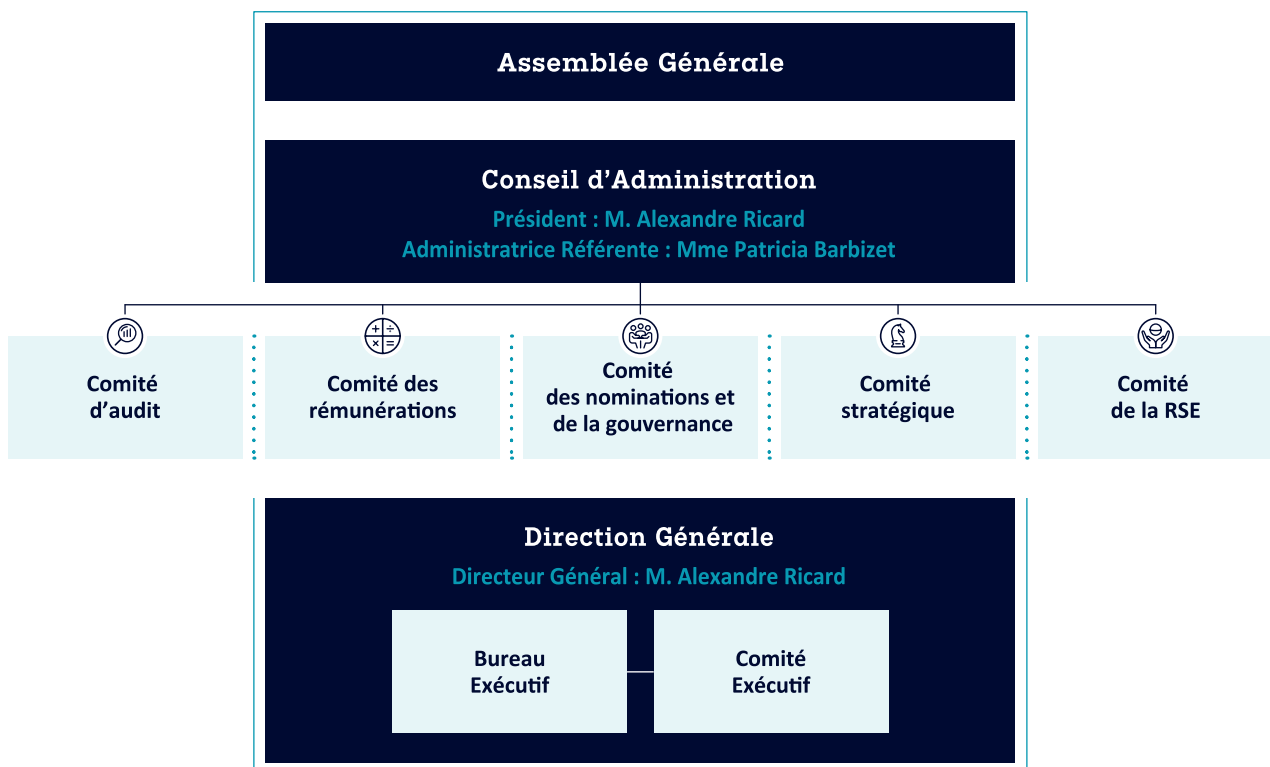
Assemblée Générale

Conseil d’Administration
Président : M. Alexandre Ricard
Administratrice Référente : Mme Patricia Barbizet

Comité d’audit

Comité des rémunérations

Comité des nominations et de la gouvernance

Comité stratégique

Comité de la RSE

Direction Générale
Directeur Général : M. Alexandre Ricard

Bureau Exécutif

Comité Exécutif